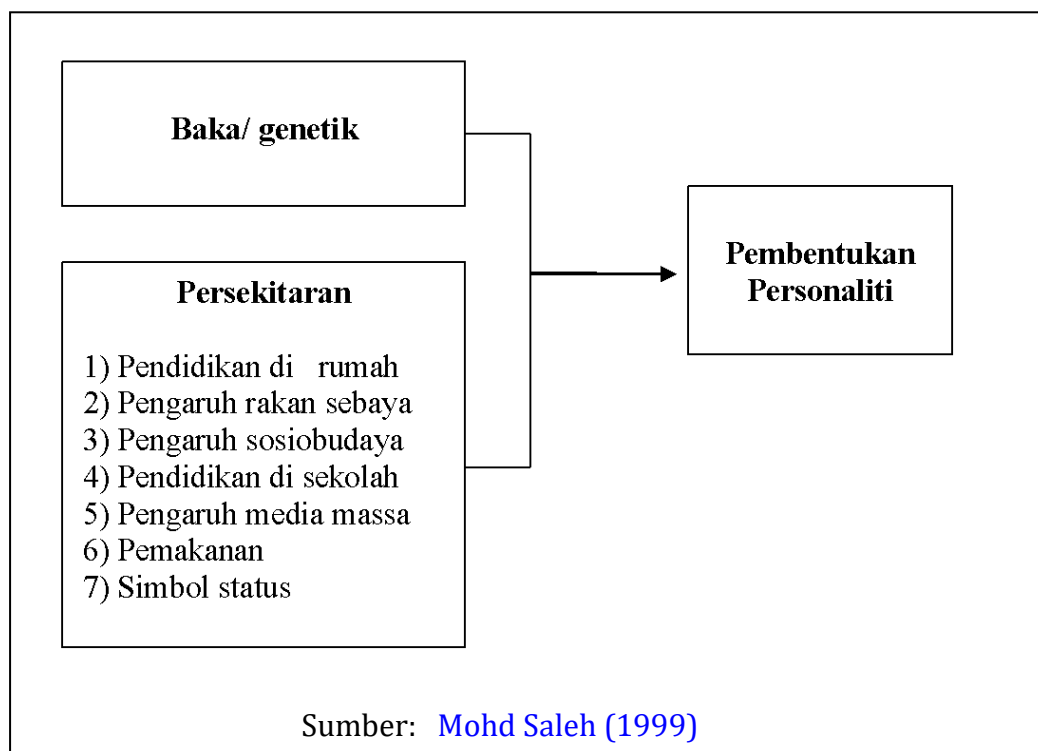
Baka/ genetik

Persekitaran

1) Pendidikan di rumah
2) Pengaruh rakan sebaya
3) Pengaruh sosiobudaya
4) Pendidikan di sekolah
5) Pengaruh media massa
6) Pemakanan
7) Simbol status

Pembentukan Personaliti

Sumber: Mohd Saleh (1999)